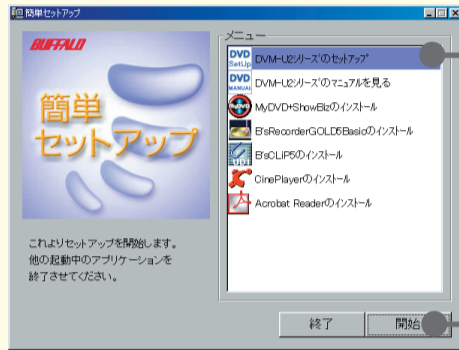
簡単セットアップ

BUFFALO

簡単
セットアップ

メニュー

DVD SetUp DVM-U2シリーズのセットアップ
DVD MANUAL DVM-U2シリーズのマニュアルを見る
MyDVD+ShowBizのインストール
B'sRecorderGOLD5Basicのインストール
B'sCLiP5のインストール
CinePlayerのインストール
Acrobat Readerのインストール

これよりセットアップを開始します。
他の起動中のアプリケーションを
終了させてください。

終了
開始